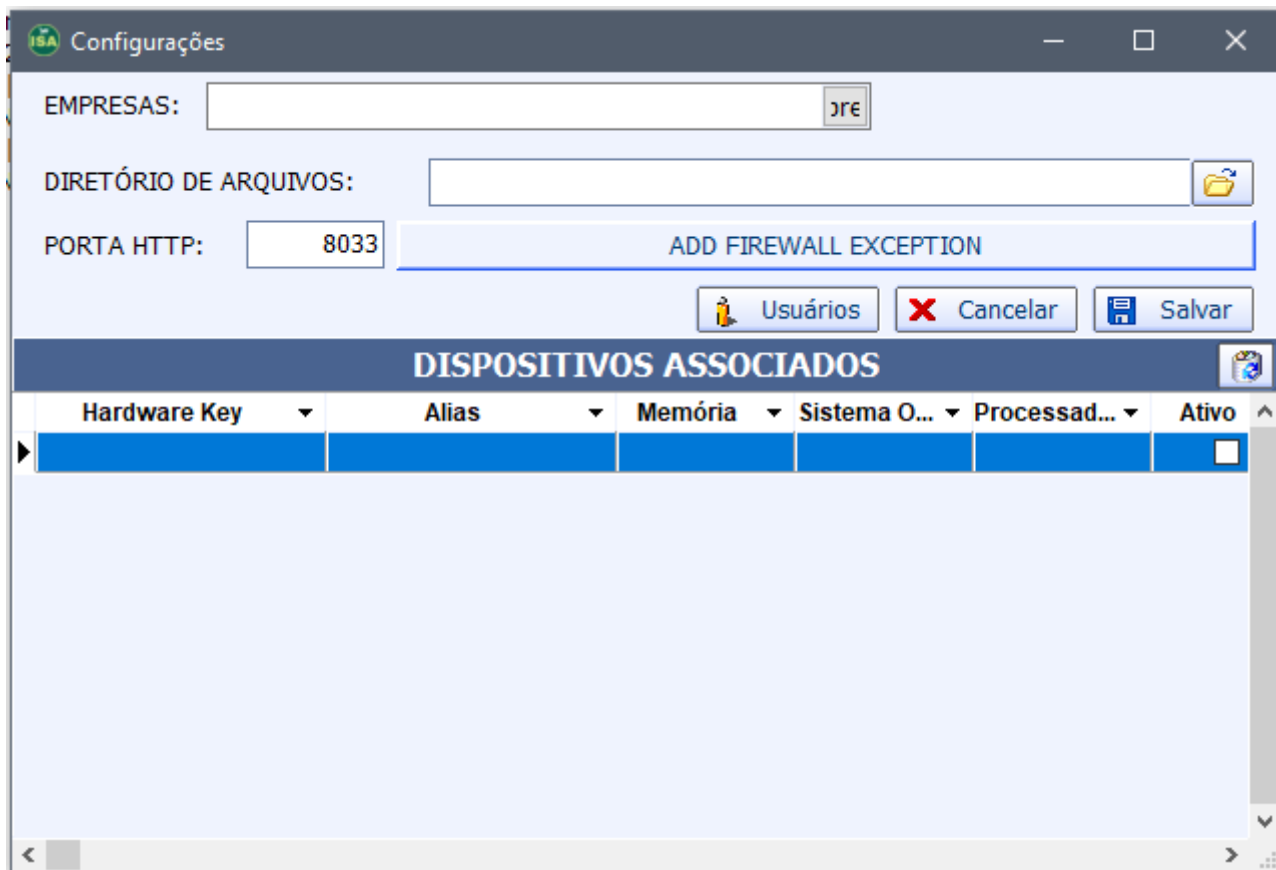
ISA Configurações

EMPRESAS: ɔrɛ

DIRETÓRIO DE ARQUIVOS:

PORTA HTTP: 8033 ADD FIREWALL EXCEPTION

Usuários Cancelar Salvar

DISPOSITIVOS ASSOCIADOS

| Hardware Key | Alias | Memória | Sistema O... | Processad... | Ativo |
|---|---|---|---|---|---|
| | | | | | |